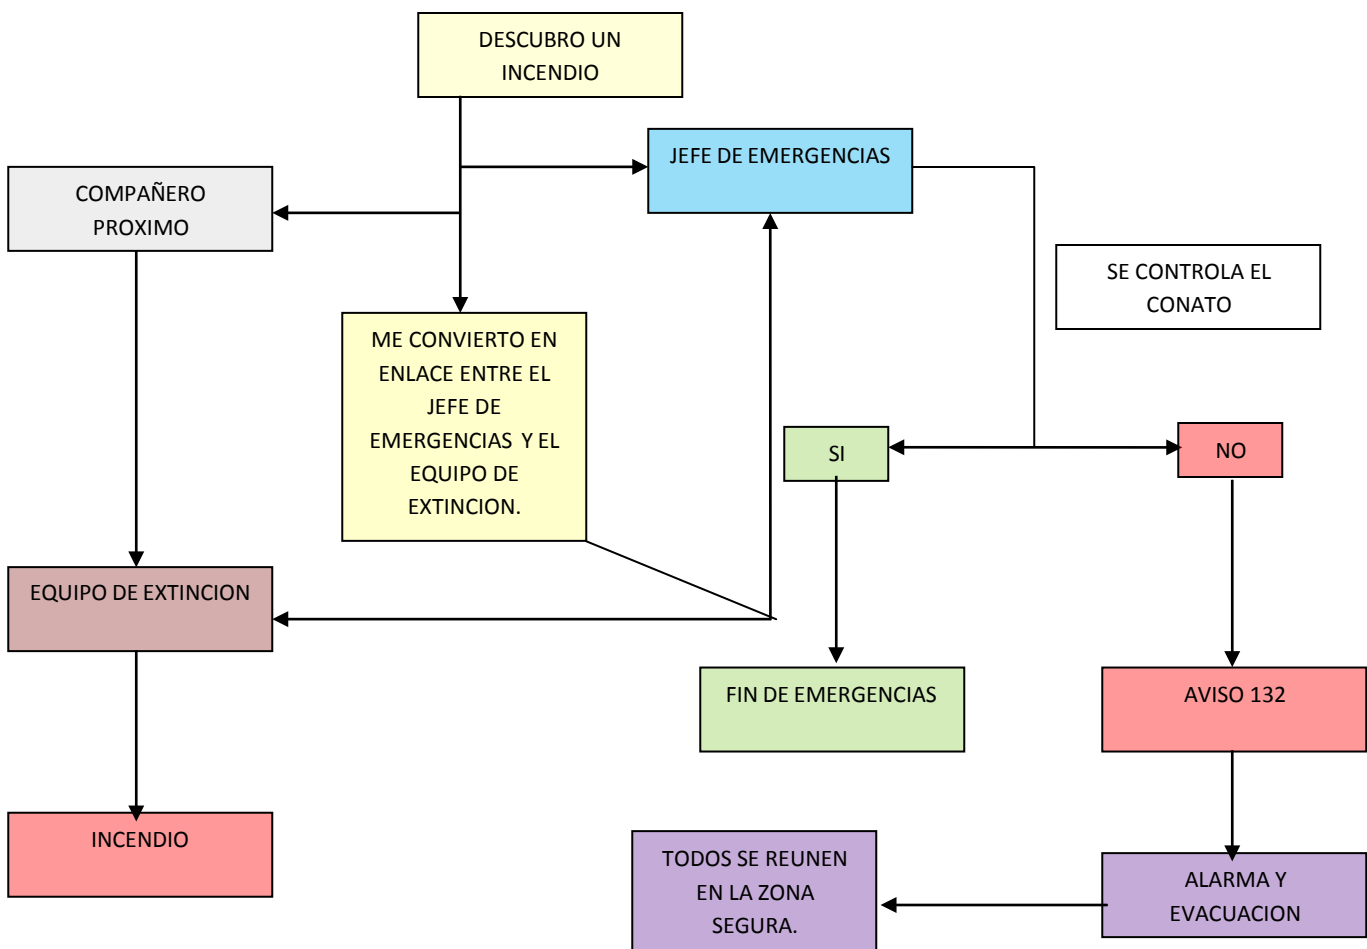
DESCUBRO UN INCENDIO

JEFE DE EMERGENCIAS

COMPAÑERO PROXIMO

SE CONTROLA EL CONATO

ME CONVIERTO EN ENLACE ENTRE EL JEFE DE EMERGENCIAS Y EL EQUIPO DE EXTINCION.

SI

NO

EQUIPO DE EXTINCION

FIN DE EMERGENCIAS

AVISO 132

INCENDIO

TODOS SE REUNEN EN LA ZONA SEGURA.

ALARMA Y EVACUACION